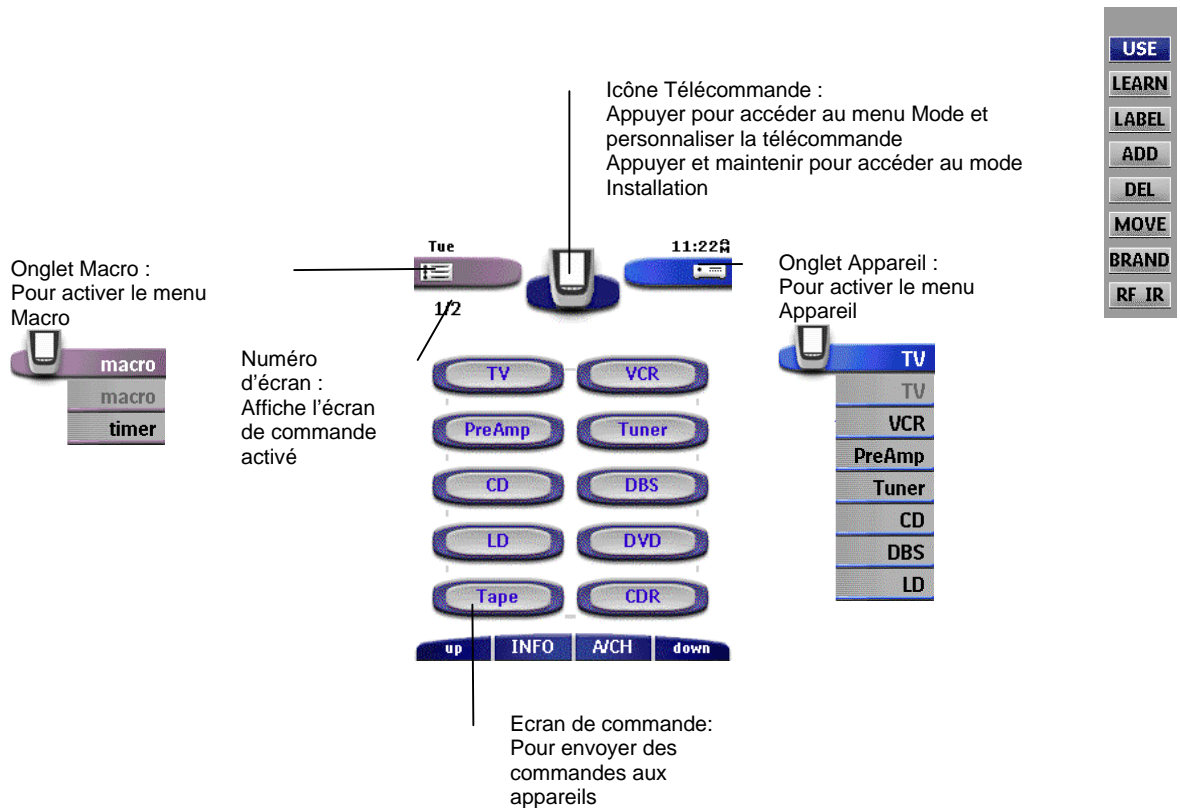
USE
LEARN
LABEL
ADD
DEL
MOVE
BRAND
RF IR

Icône Télécommande :
Appuyer pour accéder au menu Mode et personnaliser la télécommande
Appuyer et maintenir pour accéder au mode Installation

Tue
11:22 AM

Onglet Macro :
Pour activer le menu Macro

Onglet Appareil :
Pour activer le menu Appareil

1/2

macro
macro
timer

Numéro d'écran :
Affiche l'écran de commande activé

TV
VCR
PreAmp
Tuner
CD
DBS
LD
DVD
Tape
CDR

up
INFO
A/CH
down

TV
TV
VCR
PreAmp
Tuner
CD
DBS
LD

Ecran de commande:
Pour envoyer des commandes aux appareils